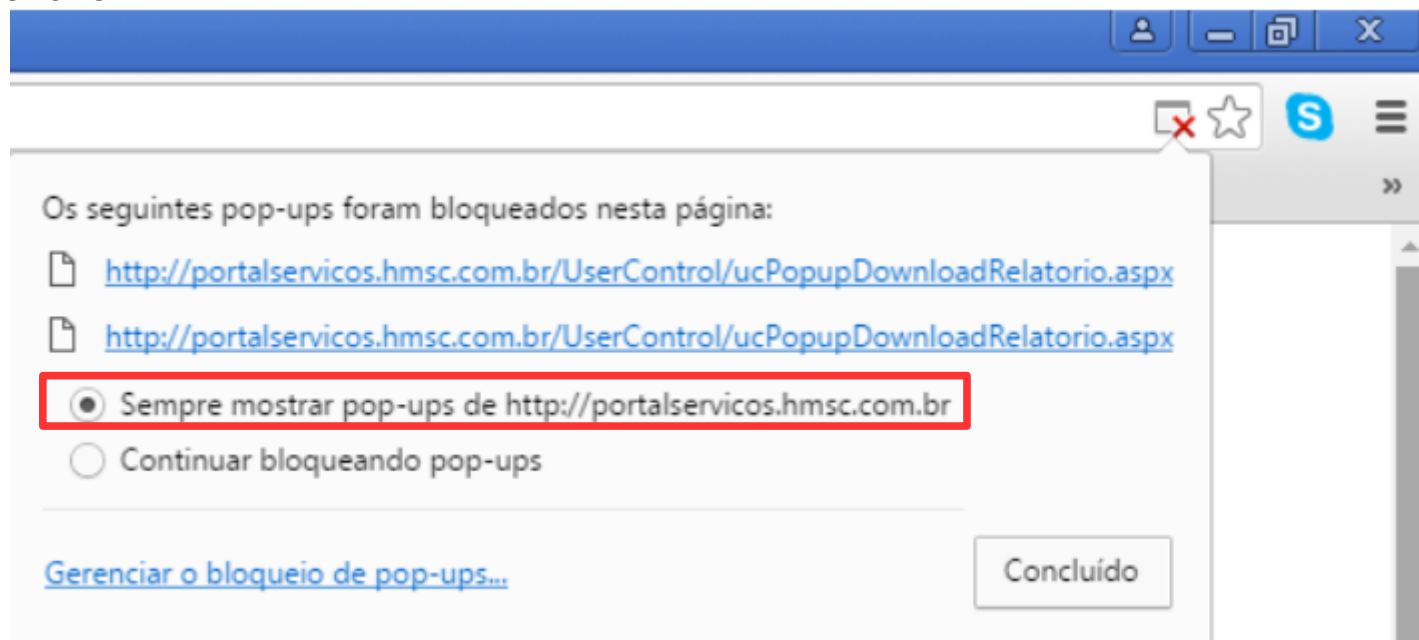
X

»

Os seguintes pop-ups foram bloqueados nesta página:

http://portalservicos.hmsc.com.br/UserControl/ucPopupDownloadRelatorio.aspx

http://portalservicos.hmsc.com.br/UserControl/ucPopupDownloadRelatorio.aspx

Sempre mostrar pop-ups de http://portalservicos.hmsc.com.br

Continuar bloqueando pop-ups

Gerenciar o bloqueio de pop-ups...

Concluído